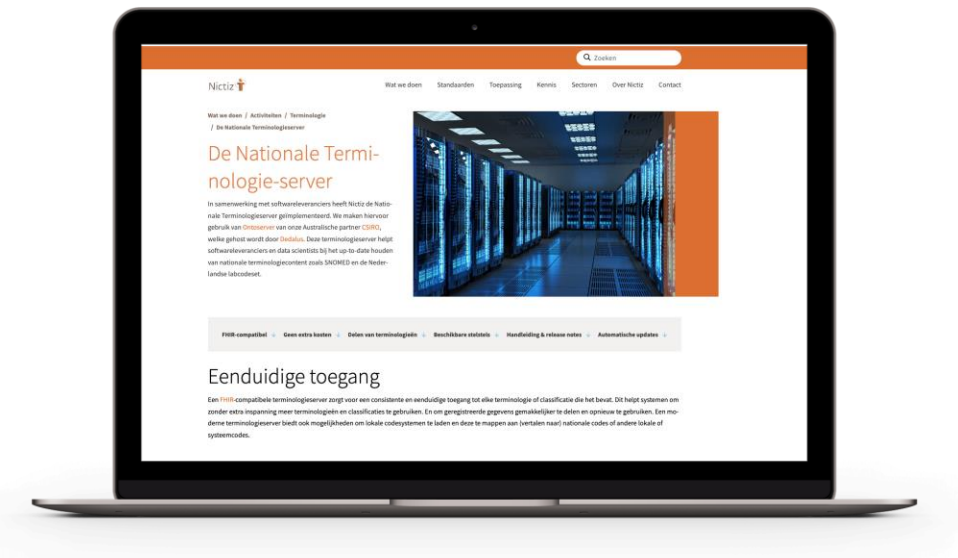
Zoeken

Nictiz

Wat we doen Standaarden Toepassing Kennis Sectoren Over Nictiz Contact

Wat we doen / Activiteiten / Terminologie / De Nationale Terminologieserver

De Nationale Terminologie-server

In samenwerking met softwareleveranciers heeft Nictiz de Nationale Terminologieserver geïmplementeerd. We maken hiervoor gebruik van Ontoserver van onze Australische partner CSIRO, welke gehost wordt door Dedalus. Deze terminologieserver helpt softwareleveranciers en data scientists bij het up-to-date houden van nationale terminologiecontent zoals SNOMED en de Nederlandse labcodeset.

FHIR-compatibel ↓ Geen extra kosten ↓ Delen van terminologieën ↓ Beschikbare stelsels ↓ Handleiding & release notes ↓ Automatische updates ↓

Eenduidige toegang

Een FHIR-compatibele terminologieserver zorgt voor een consistente en eenduidige toegang tot elke terminologie of classificatie die het bevat. Dit helpt systemen om zonder extra inspanning meer terminologieën en classificaties te gebruiken. En om geregistreerde gegevens gemakkelijker te delen en opnieuw te gebruiken. Een moderne terminologieserver biedt ook mogelijkheden om lokale codesystemen te laden en deze te mappen aan (vertalen naar) nationale codes of andere lokale of systeemcodes.